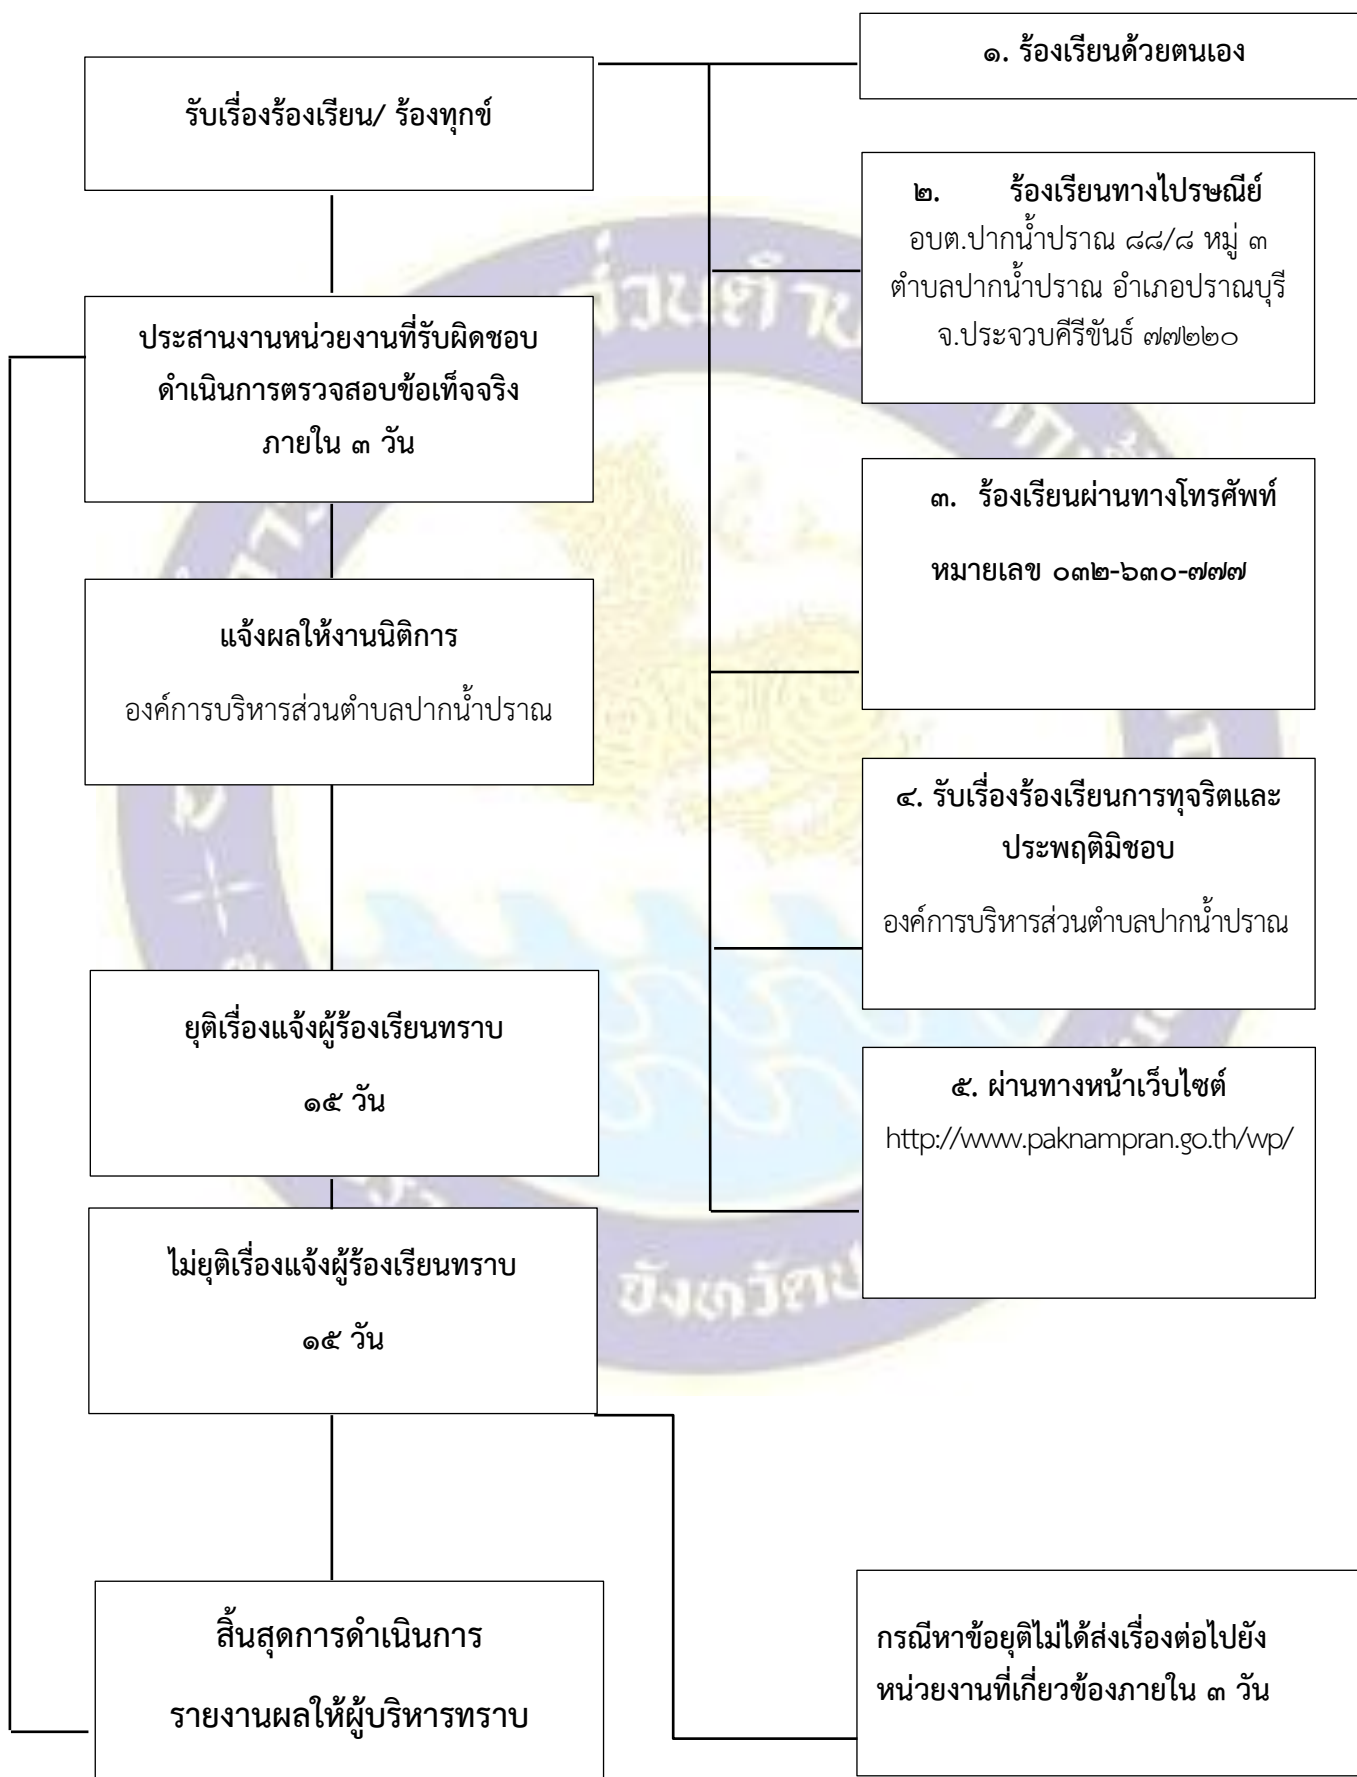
๑. ร้องเรียนด้วยตนเอง

รับเรื่องร้องเรียน/ ร้องทุกข์

๒. ร้องเรียนทางไปรษณีย์
อบต.ปากน้ำปราณ ๘๘/๘ หมู่ ๓ ตำบลปากน้ำปราณ อำเภอปราณบุรี จ.ประจวบคีรีขันธ์ ๗๗๒๒๐

ประสานงานหน่วยงานที่รับผิดชอบ ดำเนินการตรวจสอบข้อเท็จจริง ภายใน ๓ วัน

๓. ร้องเรียนผ่านทางโทรศัพท์
หมายเลข ๐๓๒-๖๓๐-๗๗๗

แจ้งผลให้งานนิติการ
องค์การบริหารส่วนตำบลปากน้ำปราณ

๔. รับเรื่องร้องเรียนการทุจริตและประพฤติมิชอบ
องค์การบริหารส่วนตำบลปากน้ำปราณ

ยุติเรื่องแจ้งผู้ร้องเรียนทราบ
๑๕ วัน

๕. ผ่านทางหน้าเว็บไซต์
http://www.paknampran.go.th/wp/

ไม่ยุติเรื่องแจ้งผู้ร้องเรียนทราบ
๑๕ วัน

สิ้นสุดการดำเนินการ
รายงานผลให้ผู้บริหารทราบ

กรณีหาข้อยุติไม่ได้ส่งเรื่องต่อไปยังหน่วยงานที่เกี่ยวข้องภายใน ๓ วัน